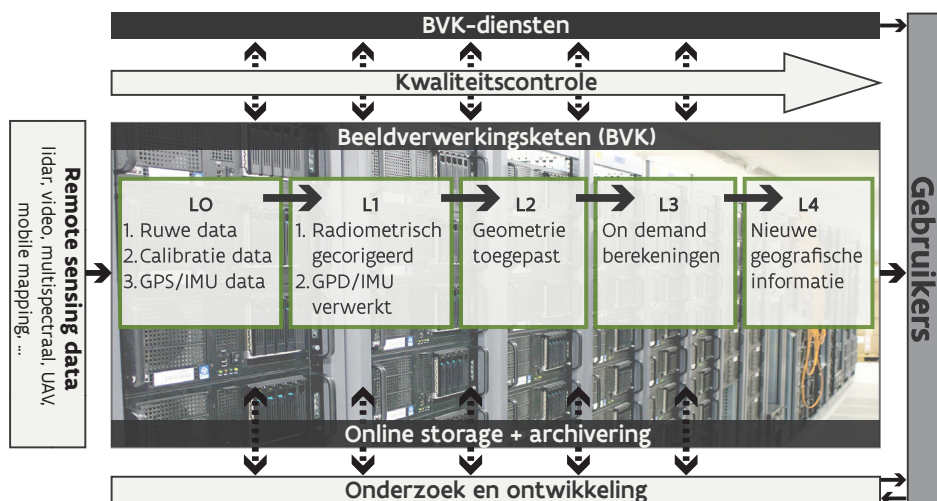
BVK-diensten

Kwaliteitscontrole

Beeldverwerkingsketen (BVK)

Remote sensing data
lidar, video, multispectraal, UAV, mobile mapping, ...

LO
1. Ruwe data
2. Calibratie data
3. GPS/IMU data

L1
1. Radiometrisch gecorigeerd
2. GPD/IMU verwerkt

L2
Geometrie toegepast

L3
On demand berekeningen

L4
Nieuwe geografische informatie

Gebruikers

Online storage + archivering

Onderzoek en ontwikkeling